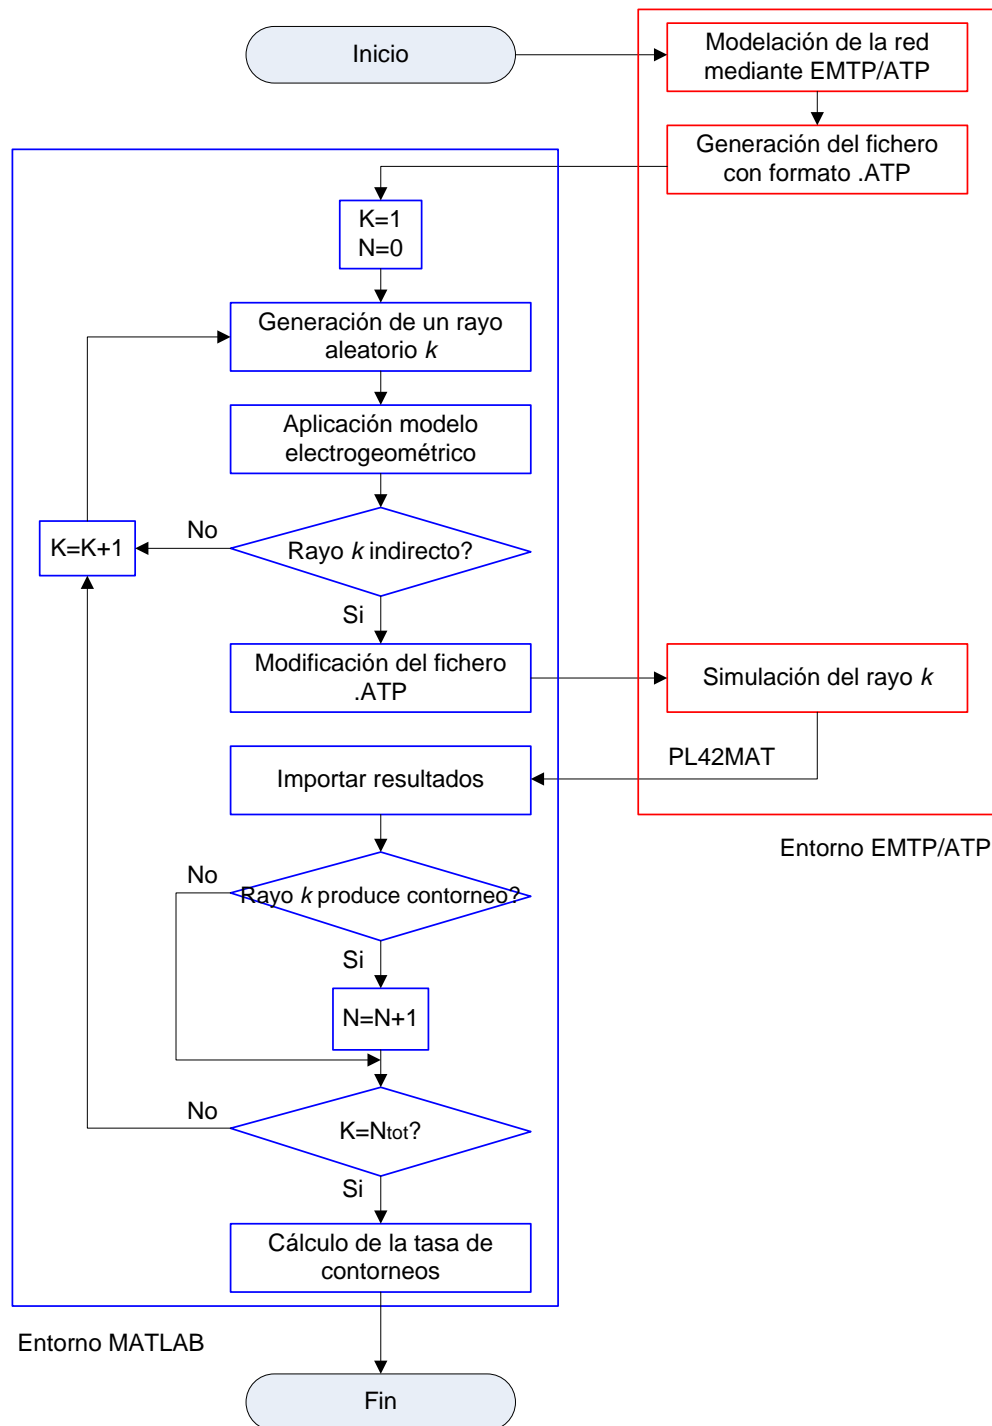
Inicio

Modelación de la red mediante EMTP/ATP

Generación del fichero con formato .ATP

K=1
N=0

Generación de un rayo aleatorio $k$

Aplicación modelo electrogeométrico

K=K+1

No

Rayo $k$ indirecto?

Si

Modificación del fichero .ATP

Simulación del rayo $k$

PL42MAT

Importar resultados

Entorno EMTP/ATP

No

Rayo $k$ produce contorneo?

Si

N=N+1

No

K=$N_{tot}$?

Si

Cálculo de la tasa de contorneos

Entorno MATLAB

Fin